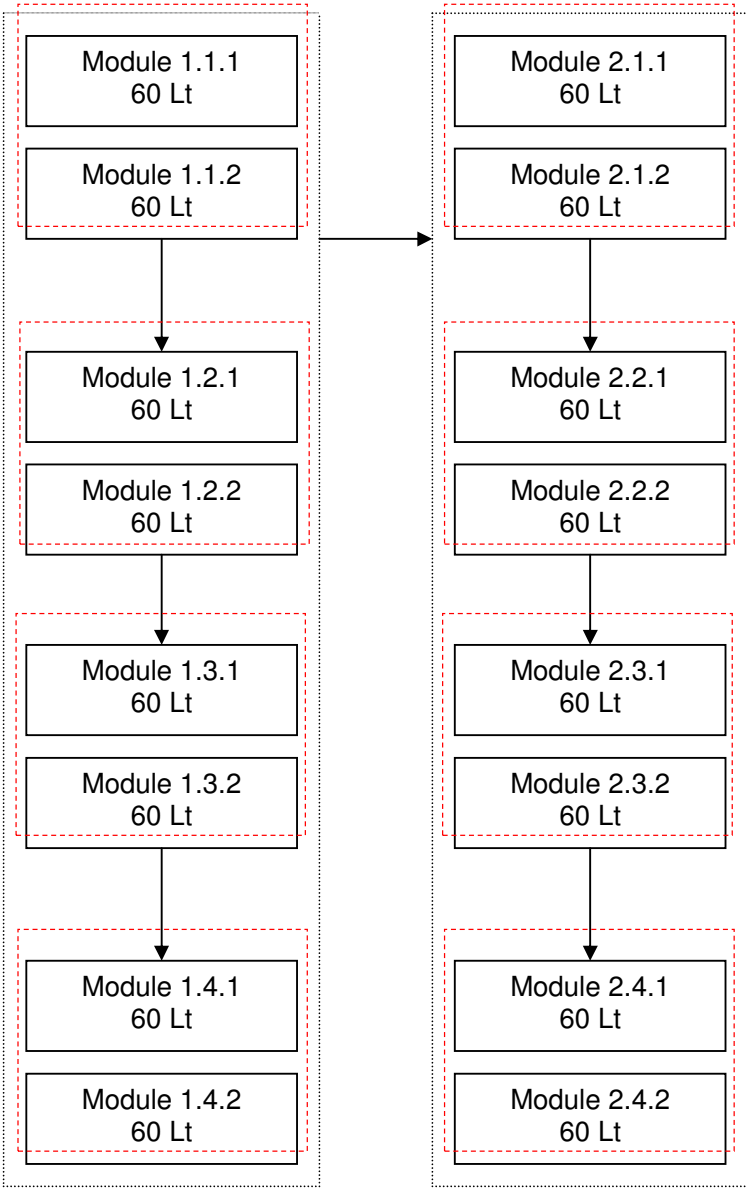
Module 1.1.1
60 Lt

Module 1.1.2
60 Lt

Module 1.2.1
60 Lt

Module 1.2.2
60 Lt

Module 1.3.1
60 Lt

Module 1.3.2
60 Lt

Module 1.4.1
60 Lt

Module 1.4.2
60 Lt

Module 2.1.1
60 Lt

Module 2.1.2
60 Lt

Module 2.2.1
60 Lt

Module 2.2.2
60 Lt

Module 2.3.1
60 Lt

Module 2.3.2
60 Lt

Module 2.4.1
60 Lt

Module 2.4.2
60 Lt